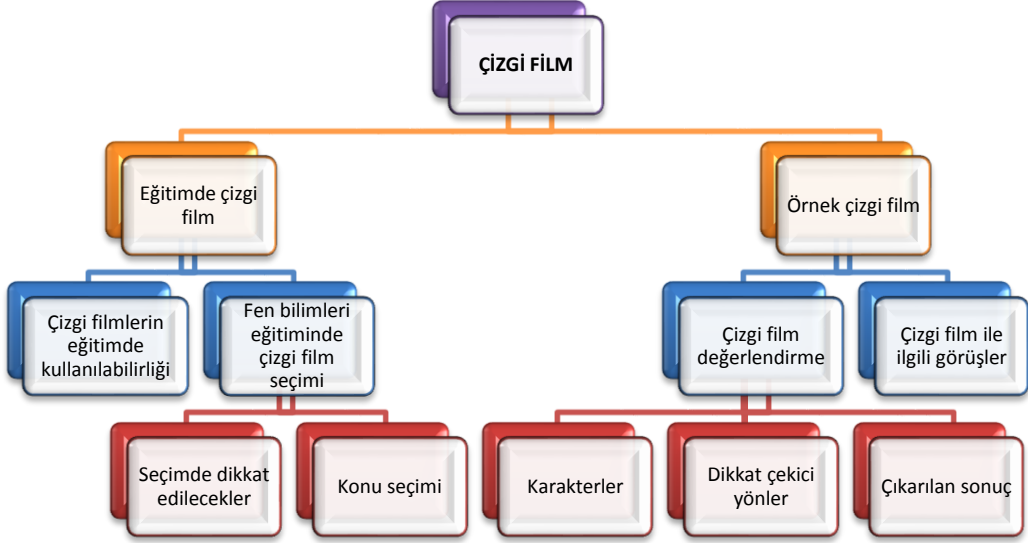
ÇİZGİ FİLM

Eğitimde çizgi film

Çizgi filmlerin eğitimde kullanılabilirliği

Fen bilimleri eğitiminde çizgi film seçimi

Seçimde dikkat edilecekler

Konu seçimi

Örnek çizgi film

Çizgi film değerlendirme

Çizgi film ile ilgili görüşler

Karakterler

Dikkat çekici yönler

Çıkarılan sonuç